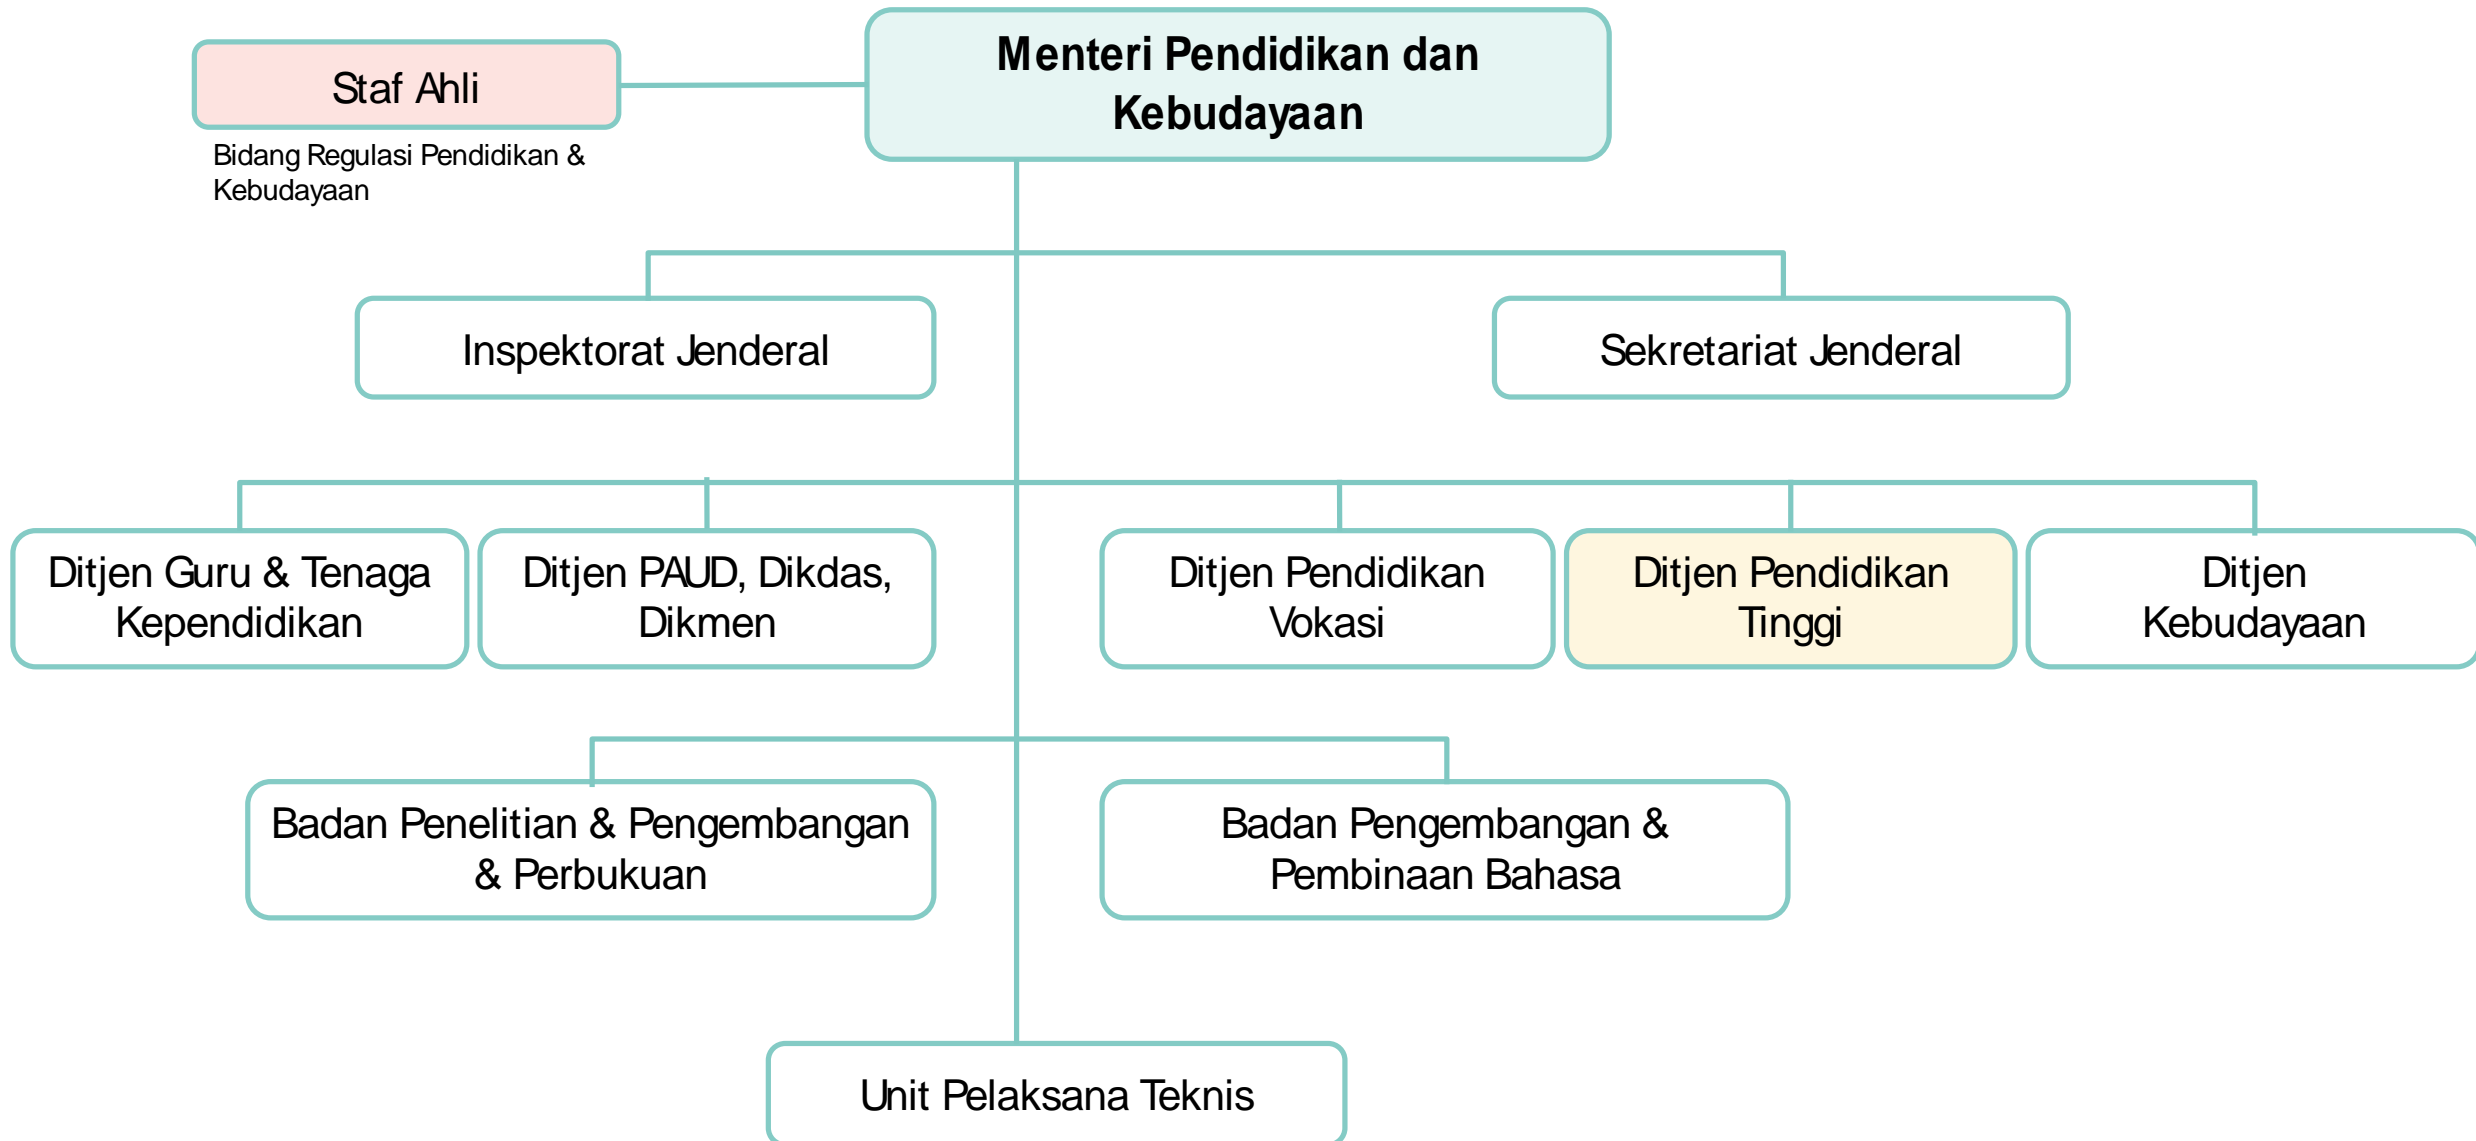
Staf Ahli

Bidang Regulasi Pendidikan & Kebudayaan

Menteri Pendidikan dan Kebudayaan

Inspektorat Jenderal

Sekretariat Jenderal

Ditjen Guru & Tenaga Kependidikan

Ditjen PAUD, Dikdas, Dikmen

Ditjen Pendidikan Vokasi

Ditjen Pendidikan Tinggi

Ditjen Kebudayaan

Badan Penelitian & Pengembangan & Perbukuan

Badan Pengembangan & Pembinaan Bahasa

Unit Pelaksana Teknis